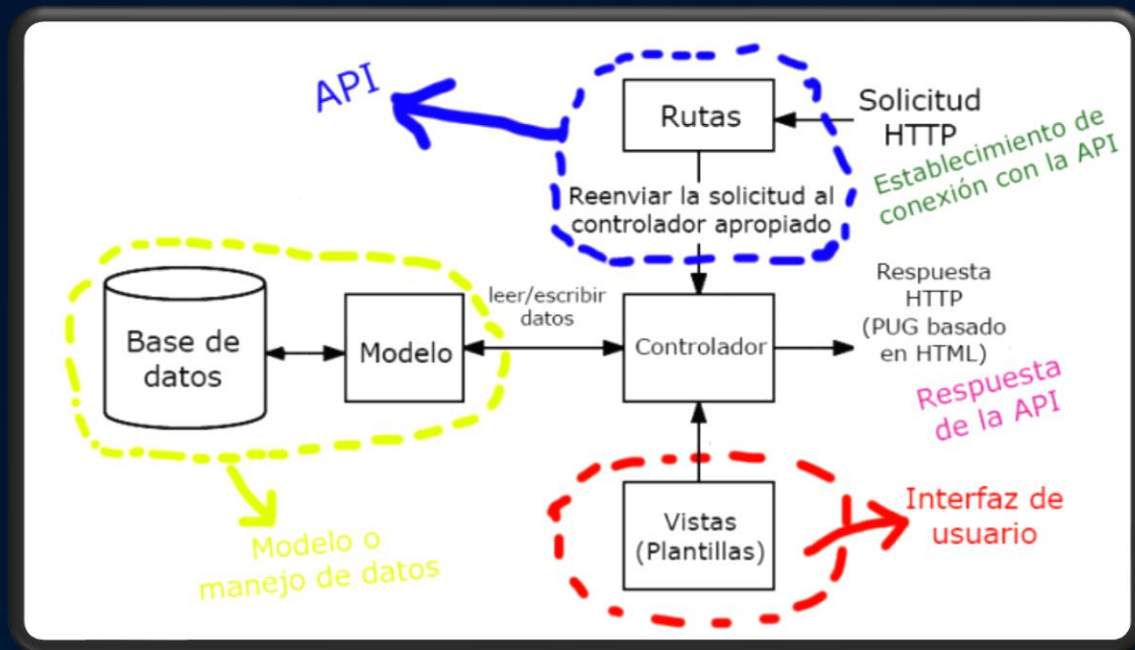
API

Rutas

Solicitud HTTP

Establecimiento de conexión con la API

Reenviar la solicitud al controlador apropiado

Base de datos

Modelo

leer/escribir datos

Controlador

Respuesta HTTP (PUG basado en HTML)

Respuesta de la API

Vistas (Plantillas)

Interfaz de usuario

Modelo o manejo de datos